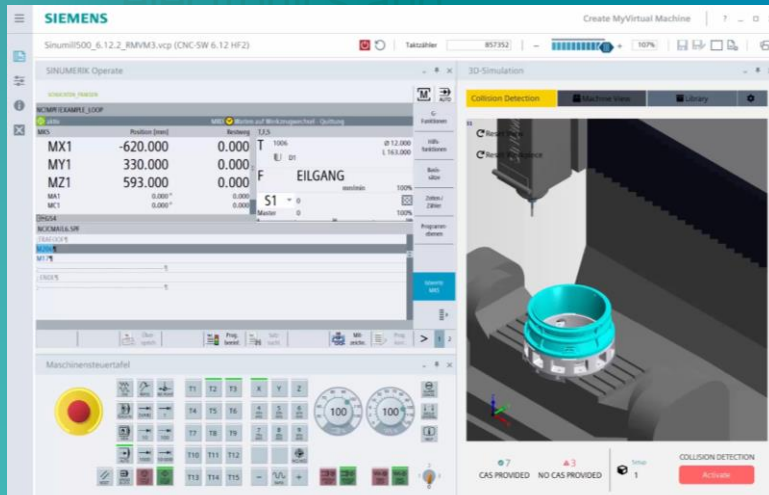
SIEMENS

Create MyVirtual Machine | ? _ □ ×

Sinumil500_6.12.2_RMVM3.vcp (CNC-SW 6.12 HF2)

Taktzähler 857352

107%

SINUMERIK Operate

3D-Simulation

Collision Detection

Machine View

Library

NCMPF/EXAMPLE_LOOP

MDI Motion auf Winkelzugewechselt - Quittung

MKS | Position [mm] | Restweg | T,F,S
MX1 | -620.000 | 0.000
MY1 | 330.000 | 0.000
MZ1 | 593.000 | 0.000
MA1 | 0.000° | 0.000
MC1 | 0.000° | 0.000

T 1006 D1 Ø 12.000 L 163.000

F EILGANG mm/min 100%

S1 0 100%

Master 0

G-Funktionen

Hilfsfunktionen

Basisätze

Zeiten/Zähler

Programmebenen

Mark MDI

NC/CMA/LL.SR

TRAFOOF¶

MT¶

Prog. bearb.

MDI-zeichn.

Reset View

Reset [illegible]

Maschinensteuertafel

T1 T2 T3
T4 T5 T6
T7 T8 T9
T10 T11 T12
T13 T14 T15

X Y Z

100

100

7
CAS PROVIDED

3
NO CAS PROVIDED

1

COLLISION DETECTION

Activate